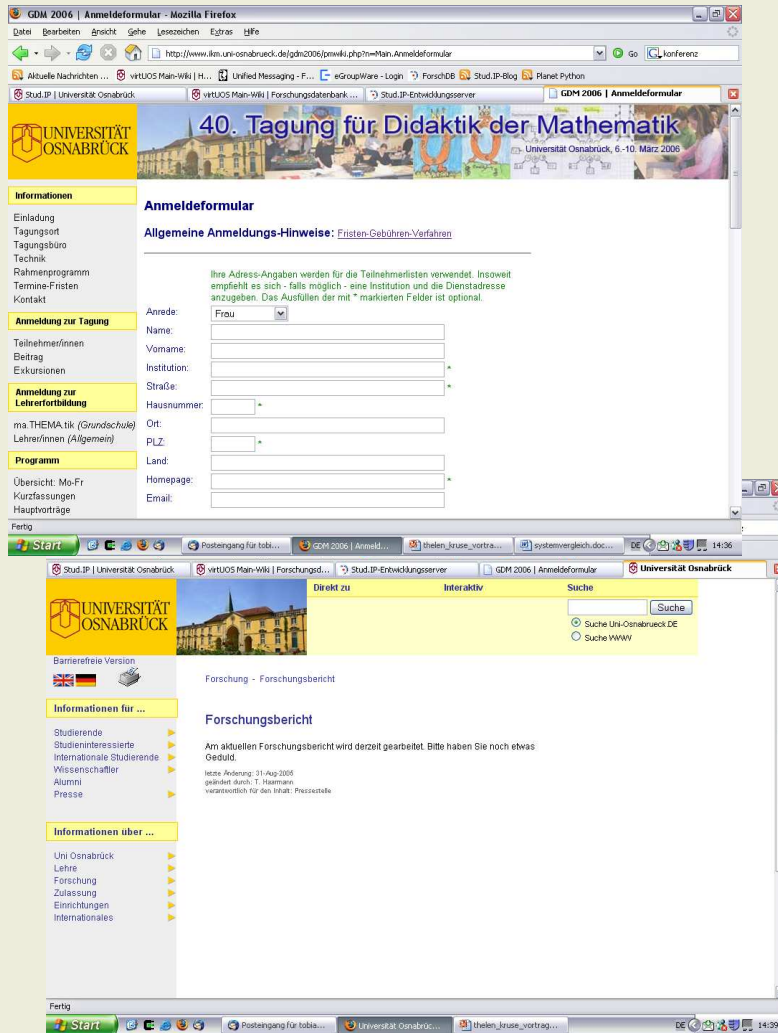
GDM 2006 | Anmeldeformular - Mozilla Firefox

Datei Bearbeiten Ansicht Gehe Lesezeichen Extras Hilfe

http://www.ikm.uni-osnabrueck.de/gdm2006/pmwiki.php?n=Main.Anmeldeformular

Go konferenz

Aktuelle Nachrichten ... virtUOS Main-Wiki | H... Unified Messaging - F... eGroupWare - Login ForschDB Stud.IP-Blog Planet Python

Stud.IP | Universität Osnabrück virtUOS Main-Wiki | Forschungsdatenbank ... Stud.IP-Entwicklungsserver GDM 2006 | Anmeldeformular

UNIVERSITÄT OSNABRÜCK

40. Tagung für Didaktik der Mathematik

Universität Osnabrück, 6.-10. März 2006

Informationen

Einladung
Tagungsort
Tagungsbüro
Technik
Rahmenprogramm
Termine-Fristen
Kontakt

Anmeldung zur Tagung

Teilnehmer/innen
Beitrag
Exkursionen

Anmeldung zur Lehrerfortbildung

ma.THEMA.tik (Grundschule)
Lehrer/innen (Allgemein)

Programm

Übersicht: Mo-Fr
Kurzfassungen
Hauptvorträge

Anmeldeformular

Allgemeine Anmeldungs-Hinweise: Fristen-Gebühren-Verfahren

Ihre Adress-Angaben werden für die Teilnehmerlisten verwendet. Insoweit empfiehlt es sich - falls möglich - eine Institution und die Dienstadresse anzugeben. Das Ausfüllen der mit * markierten Felder ist optional.

Anrede: Frau
Name:
Vorname:
Institution: *
Straße: *
Hausnummer: *
Ort:
PLZ: *
Land:
Homepage: *
Email:

Fertig

Start Posteingang für tobi... GDM 2006 | Anmeld... thelen_kruse_vortra... systemvergleich.doc... DE 14:36

Stud.IP | Universität Osnabrück virtUOS Main-Wiki | Forschungsd... Stud.IP-Entwicklungsserver GDM 2006 | Anmeldeformular Universität Osnabrück

UNIVERSITÄT OSNABRÜCK

Direkt zu Interaktiv Suche

Suche
Suche Uni-Osnabrueck.DE
Suche WWW

Barrierefreie Version

Forschung - Forschungsbericht

Informationen für ...

Studierende
Studieninteressierte
Internationale Studierende
Wissenschaftler
Alumni
Presse

Forschungsbericht

Am aktuellen Forschungsbericht wird derzeit gearbeitet. Bitte haben Sie noch etwas Geduld.

letzte Änderung: 31-Aug-2005
geändert durch: T. Haarmann
verantwortlich für den Inhalt: Pressestelle

Informationen über ...

Uni Osnabrück
Lehre
Forschung
Zulassung
Einrichtungen
Internationales

Fertig

Start Posteingang für tobia... Universität Osnabrüc... thelen_kruse_vortrag... DE 14:39